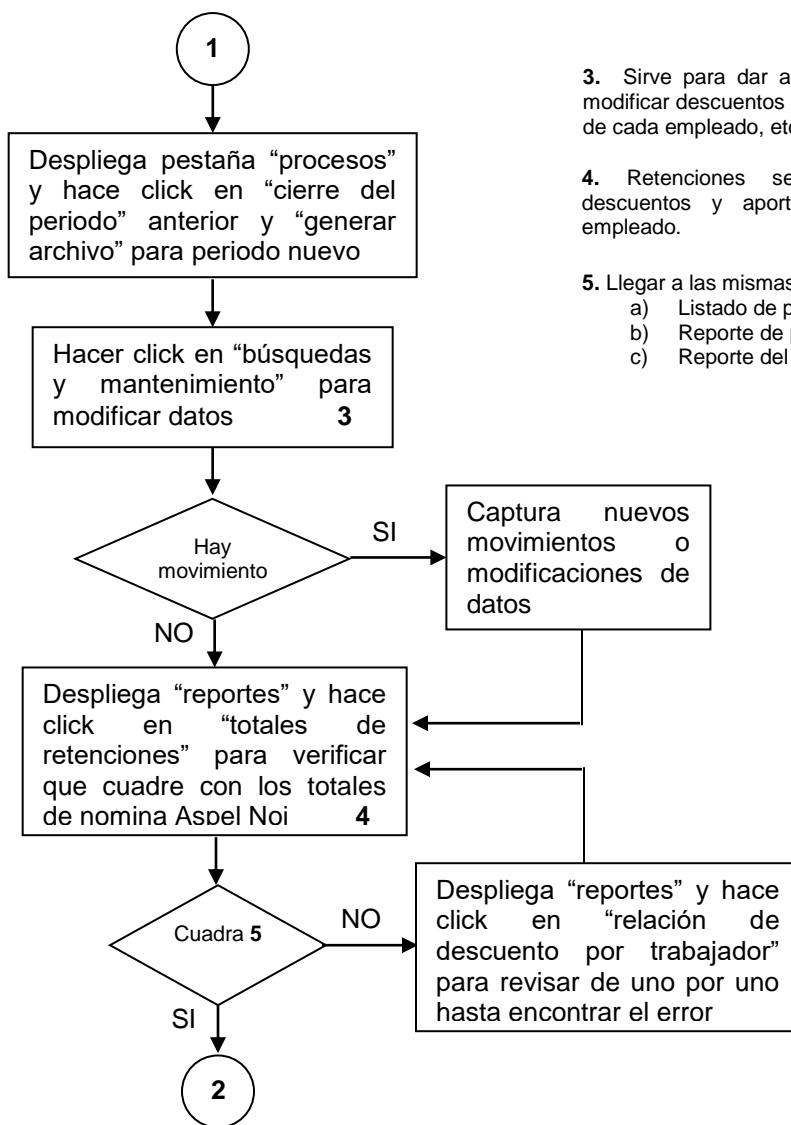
1

Despliega pestaña "procesos" y hace click en "cierre del periodo" anterior y "generar archivo" para periodo nuevo

Hacer click en "búsquedas y mantenimiento" para modificar datos **3**

Hay movimiento

SI

Captura nuevos movimientos o modificaciones de datos

NO

Despliega "reportes" y hace click en "totales de retenciones" para verificar que cuadre con los totales de nomina Aspel Noi **4**

Cuadra **5**

NO

Despliega "reportes" y hace click en "relación de descuento por trabajador" para revisar de uno por uno hasta encontrar el error

SI

2

**3.** Sirve para dar a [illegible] modificar descuentos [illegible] de cada empleado, etc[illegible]

**4.** Retenciones se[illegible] descuentos y aport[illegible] empleado.

**5.** Llegar a las mismas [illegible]
a) Listado de p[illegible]
b) Reporte de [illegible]
c) Reporte del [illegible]